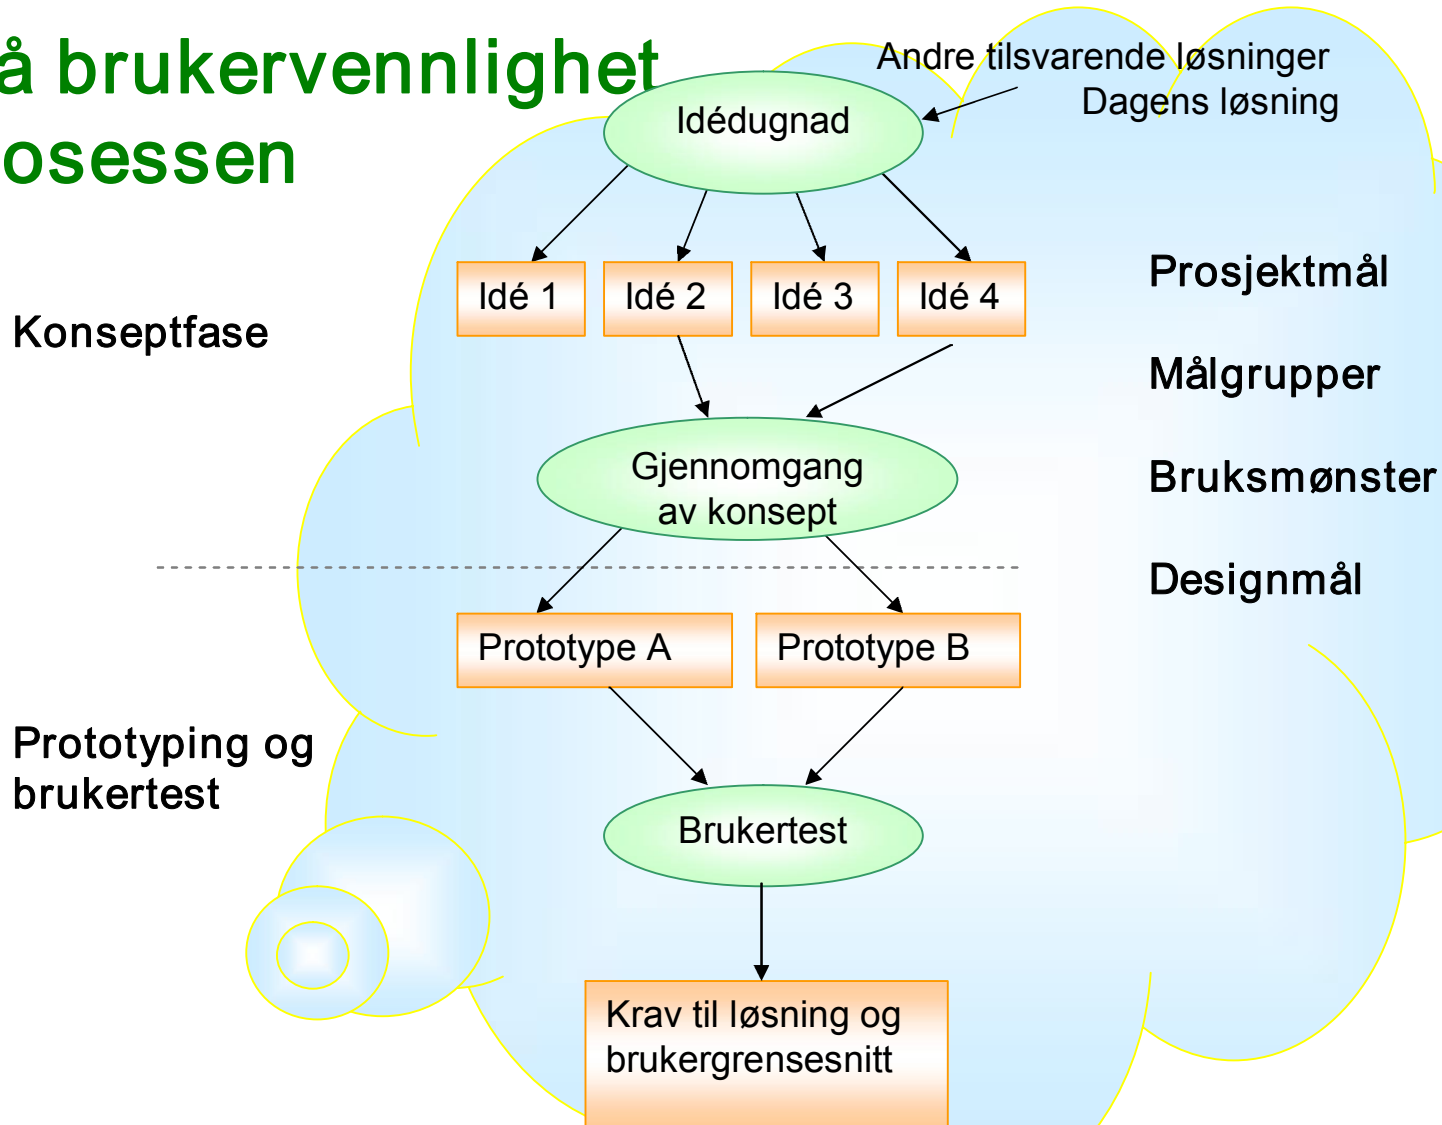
å brukervennlighet
osessen

Andre tilsvarende løsninger
Dagens løsning

Idédugnad

Idé 1
Idé 2
Idé 3
Idé 4

Konseptfase

Prosjektmål

Målgrupper

Bruksmønster

Designmål

Gjennomgang av konsept

Prototype A
Prototype B

Prototyping og brukertest

Brukertest

Krav til løsning og brukergrensesnitt